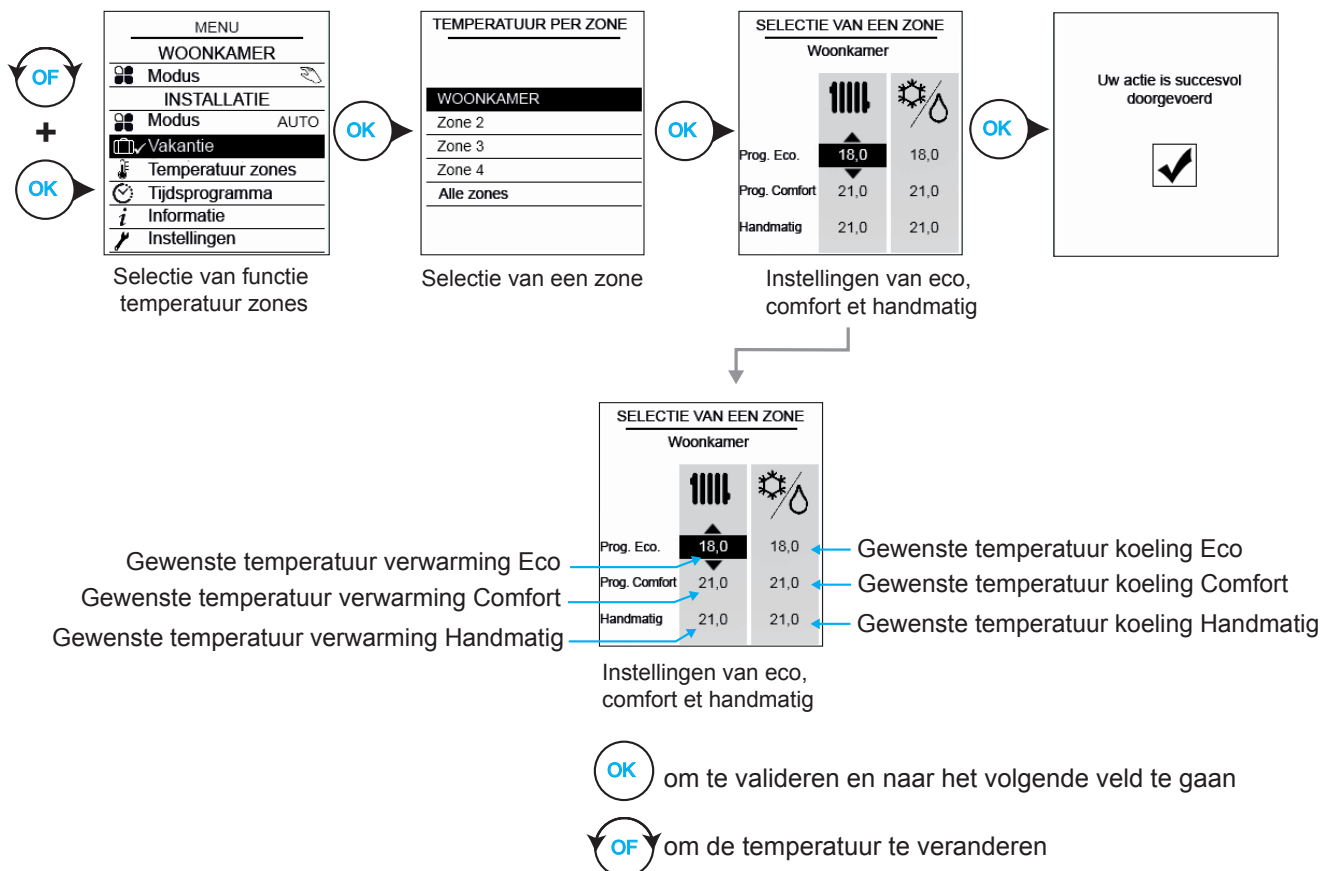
OF
+
OK

MENU
WOONKAMER
Modus
INSTALLATIE
Modus AUTO
Vakantie
Temperatuur zones
Tijdsprogramma
Informatie
Instellingen

Selectie van functie temperatuur zones

OK

TEMPERATUUR PER ZONE
WOONKAMER
Zone 2
Zone 3
Zone 4
Alle zones

Selectie van een zone

OK

SELECTIE VAN EEN ZONE
Woonkamer
Prog. Eco. 18,0 18,0
Prog. Comfort 21,0 21,0
Handmatig 21,0 21,0

Instellingen van eco, comfort et handmatig

OK

Uw actie is succesvol doorgevoerd

SELECTIE VAN EEN ZONE
Woonkamer
Prog. Eco. 18,0 18,0
Prog. Comfort 21,0 21,0
Handmatig 21,0 21,0

Gewenste temperatuur verwarming Eco
Gewenste temperatuur verwarming Comfort
Gewenste temperatuur verwarming Handmatig
Gewenste temperatuur koeling Eco
Gewenste temperatuur koeling Comfort
Gewenste temperatuur koeling Handmatig

Instellingen van eco, comfort et handmatig

OK om te valideren en naar het volgende veld te gaan

OF om de temperatuur te veranderen